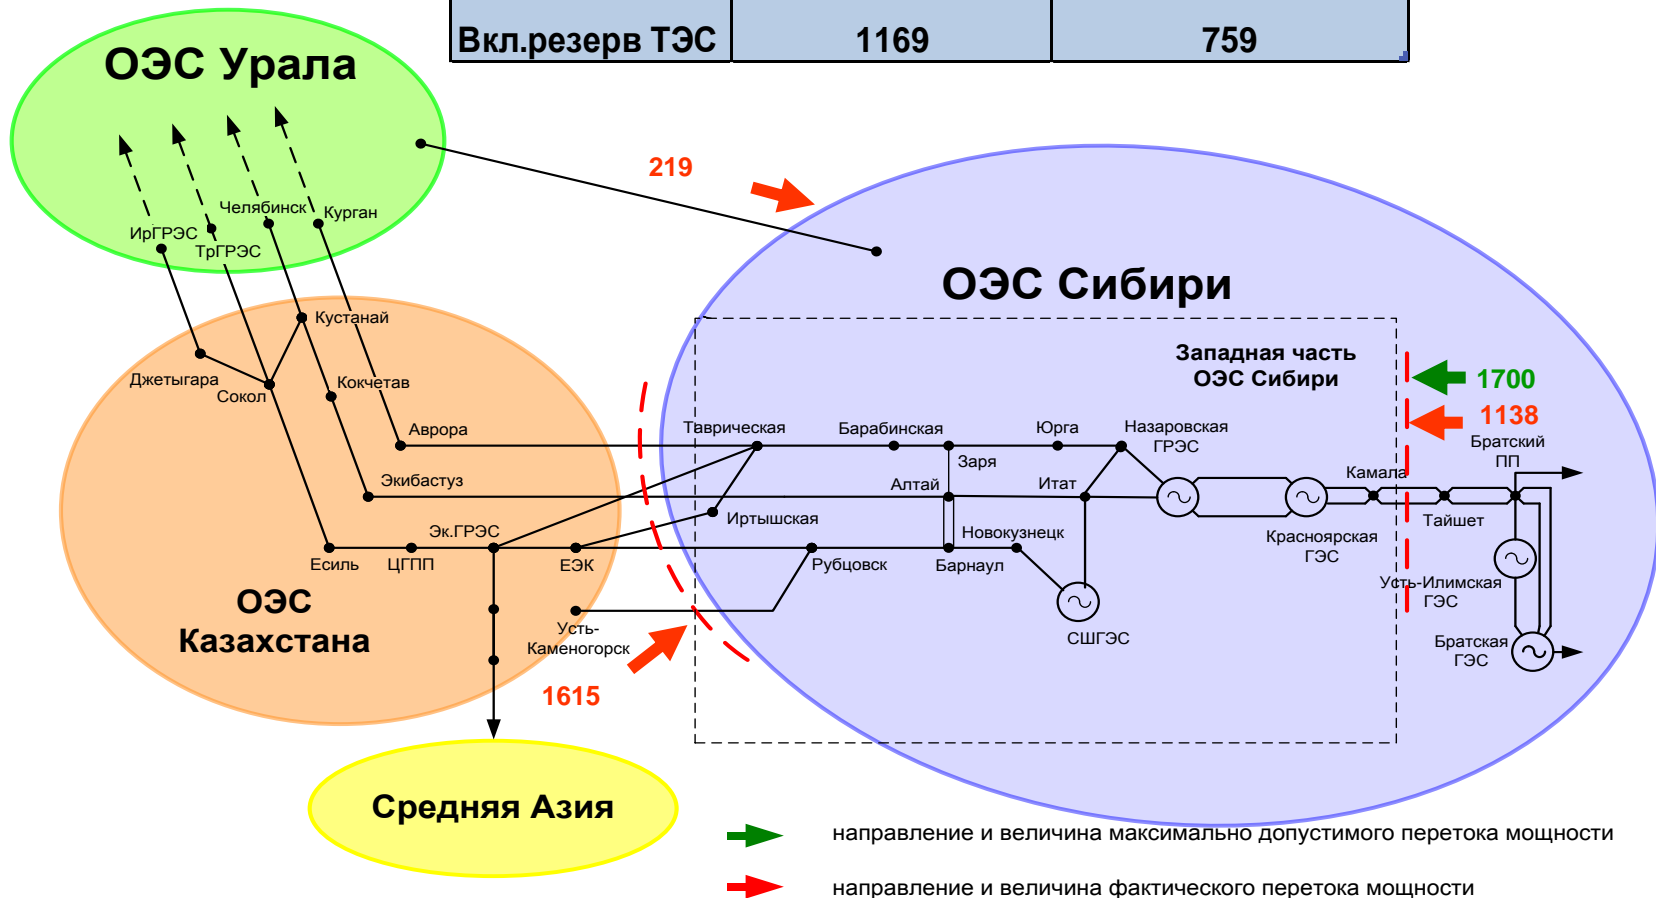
| Вкл.резерв ТЭС | 1169 | 759 |
|---|---|---|

ОЭС Урала

ИрГРЭС
ТрГРЭС
Челябинск
Курган

219

ОЭС Сибири

Кустанай
Джетыгара
Сокол
Кокчетав
Аврора
Экибастуз
Эк.ГРЭС
Есиль
ЦГПП
ЕЭК
Усть-Каменогорск

ОЭС Казахстана

1615

Западная часть ОЭС Сибири

1700
1138

Таврическая
Барабинская
Юрга
Назаровская ГРЭС
Заря
Алтай
Итат
Иртышская
Новокузнецк
Рубцовск
Барнаул
СШГЭС
Красноярская ГЭС
Камала
Братский ПП
Тайшет
Усть-Илимская ГЭС
Братская ГЭС

Средняя Азия

направление и величина максимально допустимого перетока мощности

направление и величина фактического перетока мощности